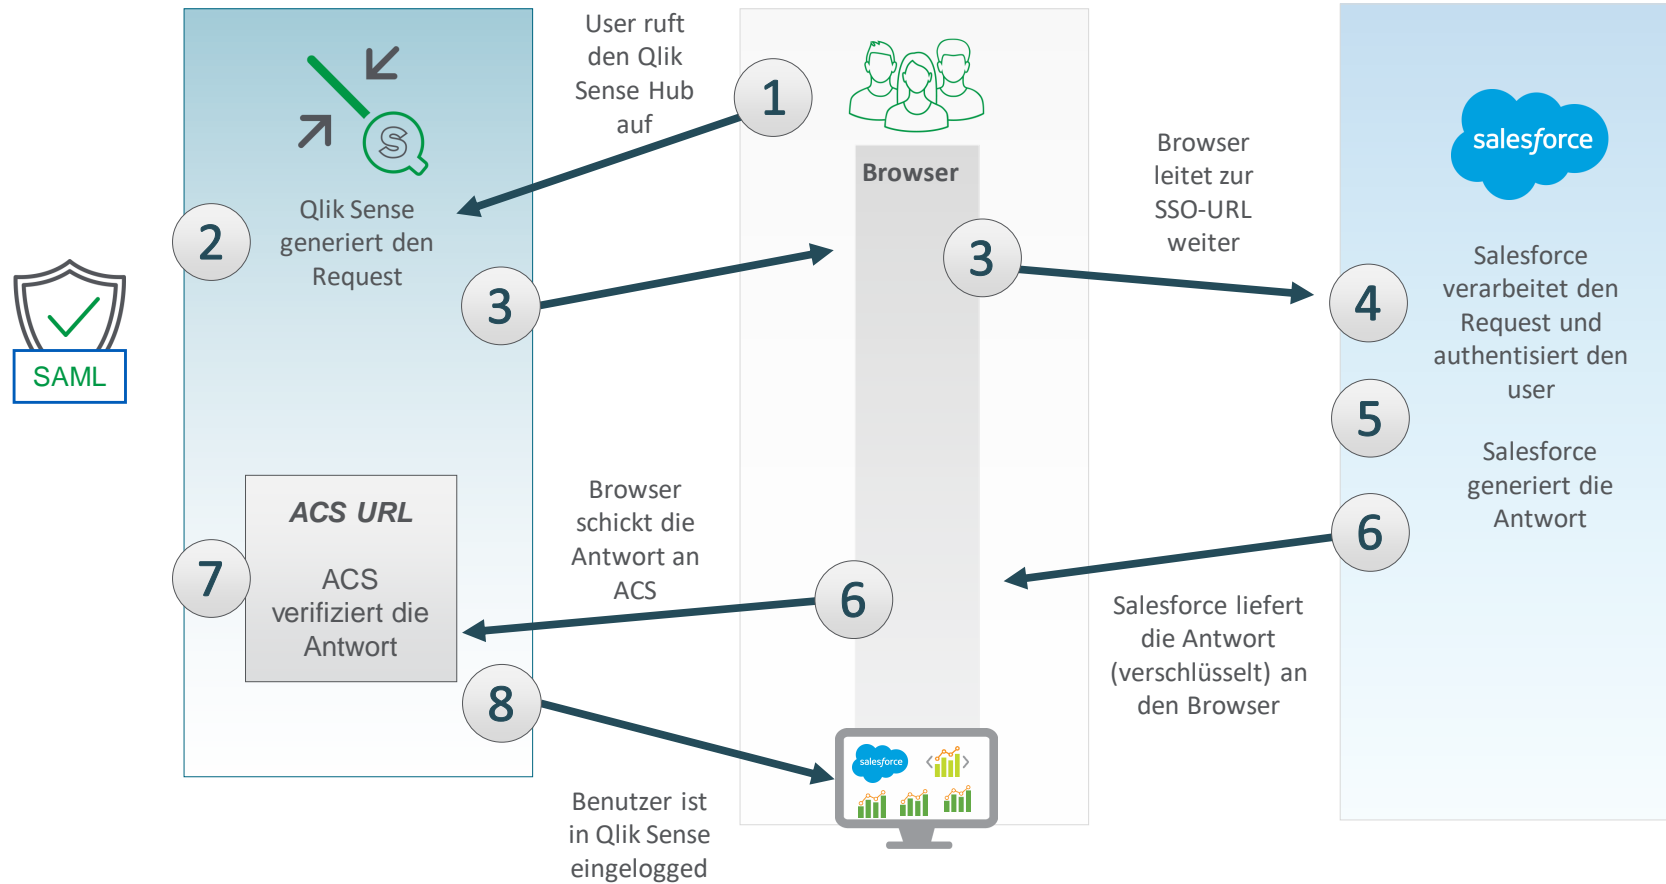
User ruft den Qlik Sense Hub auf

1

Browser

salesforce

Browser leitet zur SSO-URL weiter

2

Qlik Sense generiert den Request

3

3

4

Salesforce verarbeitet den Request und authentisiert den user

SAML

5

Salesforce generiert die Antwort

ACS URL

ACS verifiziert die Antwort

7

Browser schickt die Antwort an ACS

6

6

Salesforce liefert die Antwort (verschlüsselt) an den Browser

8

salesforce

Benutzer ist in Qlik Sense eingelogged